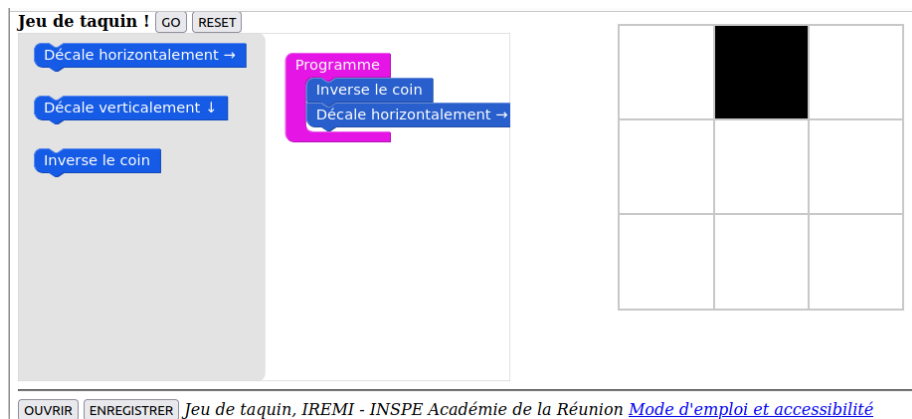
Jeu de taquin ! GO RESET

Décale horizontalement →

Décale verticalement ↓

Inverse le coin

Programme
Inverse le coin
Décale horizontalement →

OUVRIR ENREGISTRER Jeu de taquin, IREMI - INSPE Académie de la Réunion Mode d'emploi et accessibilité